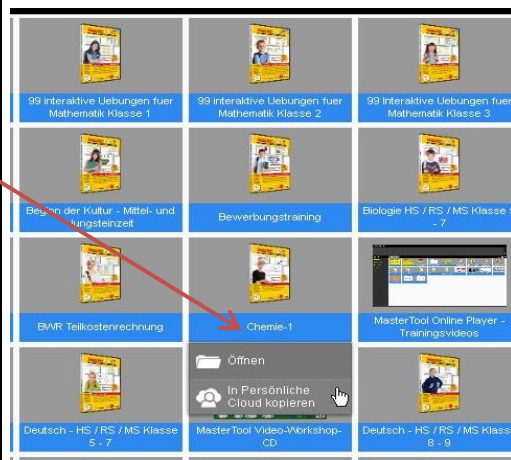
99 interaktive Uebungen fuer Mathematik Klasse 1

99 interaktive Uebungen fuer Mathematik Klasse 2

99 interaktive Uebungen fuer Mathematik Klasse 3

Beginn der Kultur - Mittel- und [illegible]ungsteinzeit

Bewerbungstraining

Biologie HS / RS / MS Klasse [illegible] - 7

BWR Teilkostenrechnung

Chemie-1

MasterTool Online Player - Trainingsvideos

Öffnen

In Persönliche Cloud kopieren

Deutsch - HS / RS / MS Klasse 5 - 7

MasterTool Video-Workshop-CD

Deutsch - HS / RS / MS Klass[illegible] 8 - 9